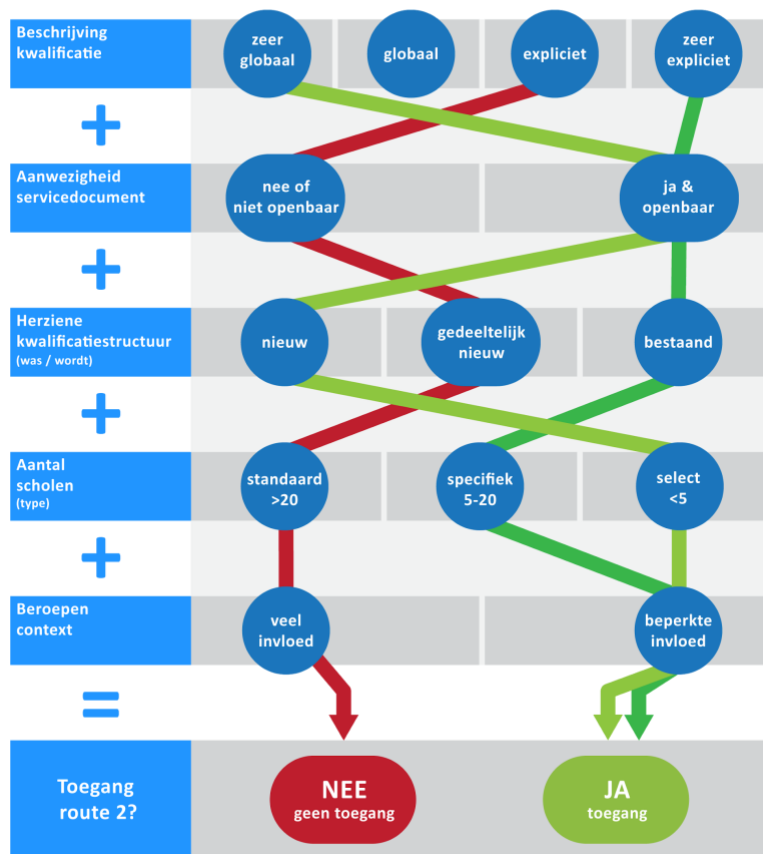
Beschrijving kwalificatie

zeer globaal

globaal

expliciet

zeer expliciet

+

Aanwezigheid servicedocument

nee of niet openbaar

ja & openbaar

+

Herziene kwalificatiestructuur (was / wordt)

nieuw

gedeeltelijk nieuw

bestaand

+

Aantal scholen (type)

standaard >20

specifiek 5-20

select <5

+

Beroepen context

veel invloed

beperkte invloed

=

Toegang route 2?

NEE geen toegang

JA toegang